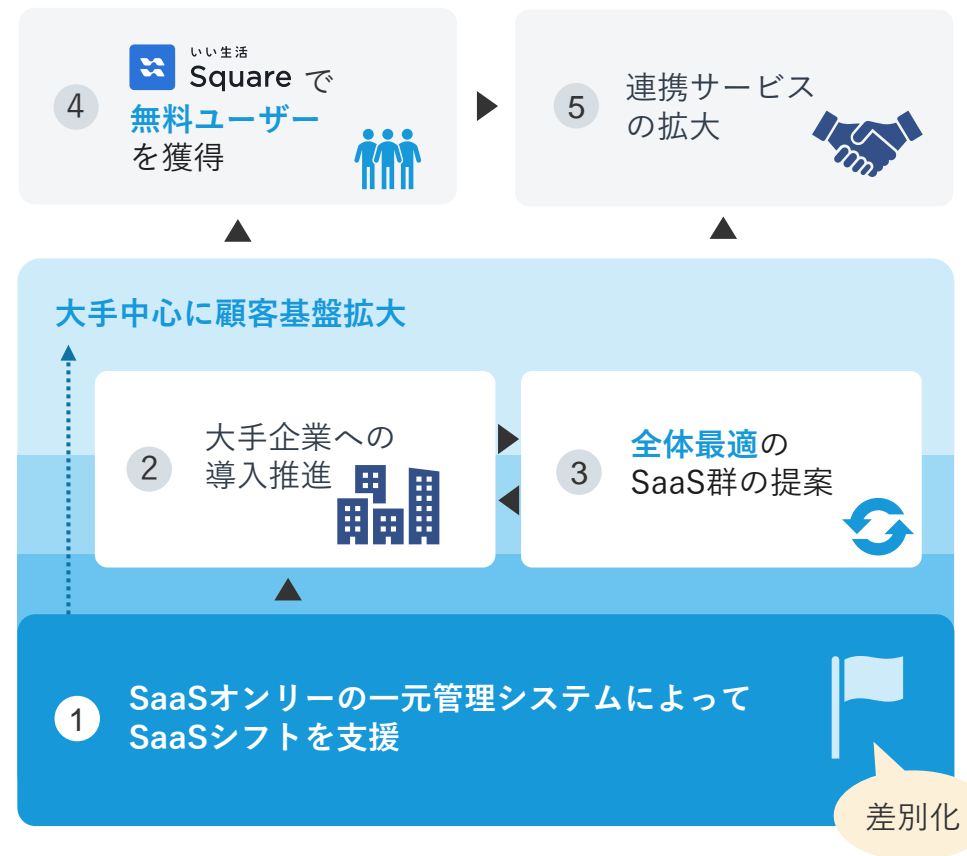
4 いい生活 Square で
無料ユーザー
を獲得

5 連携サービス
の拡大

大手中心に顧客基盤拡大

2 大手企業への
導入推進

3 全体最適の
SaaS群の提案

1 SaaSオンリーの一元管理システムによって
SaaSシフトを支援

差別化